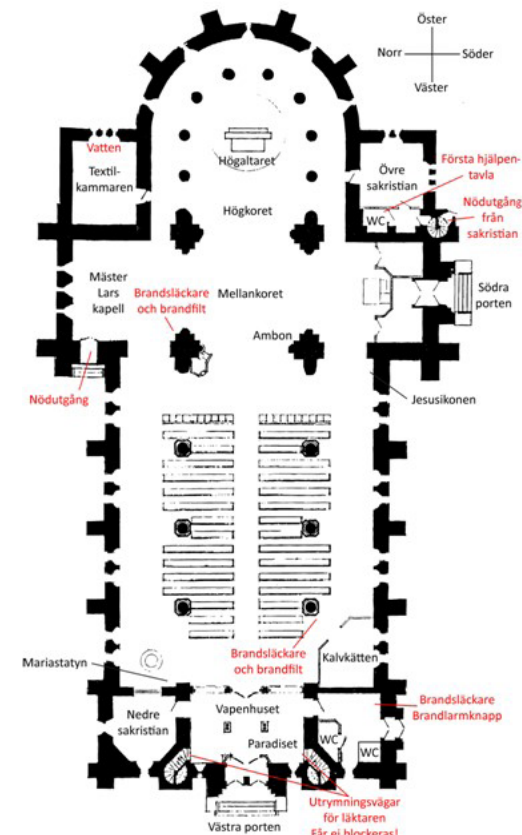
Öster
Norr
Söder
Väster

Vatten
Textilkammaren
Högaltaret
Högkoret
Övre sakristian
Första hjälpentavla
WC
Nödutgång från sakristian
Mäster Lars kapell
Brandsläckare och brandfilt
Mellankoret
Södra porten
Ambon
Nödutgång
Jesusikonen
Brandsläckare och brandfilt
Mariastatyn
Kalvkätten
Brandsläckare
Brandlarmknapp
Vapenhuset
Nedre sakristian
Paradiset
WC
WC
Utrymningsvägar för läktaren
Får ej blockeras!
Västra porten